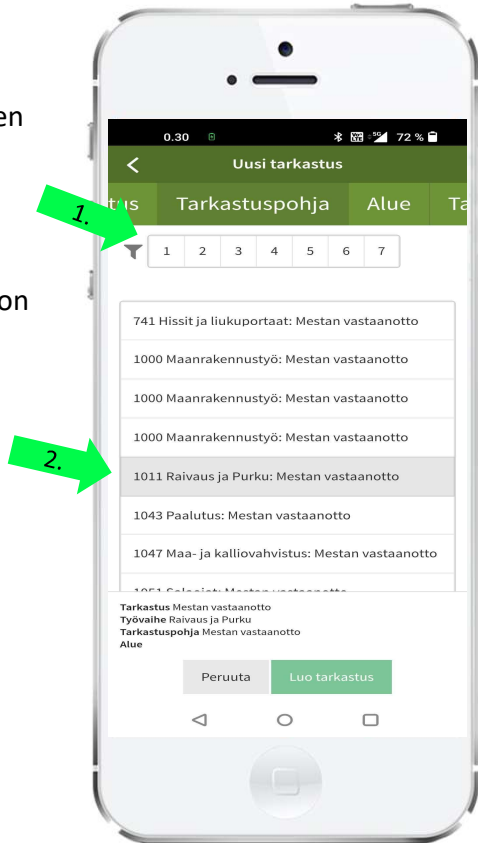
en

on

0.30 72 %

Uusi tarkastus

tus Tarkastuspohja Alue Ta

1.

1 2 3 4 5 6 7

741 Hissit ja liukuportaat: Mestan vastaanotto

1000 Maanrakennustyö: Mestan vastaanotto

1000 Maanrakennustyö: Mestan vastaanotto

1000 Maanrakennustyö: Mestan vastaanotto

2.

1011 Raivaus ja Purku: Mestan vastaanotto

1043 Paalutus: Mestan vastaanotto

1047 Maa- ja kalliovahvistus: Mestan vastaanotto

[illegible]

**Tarkastus** Mestan vastaanotto
**Työvaihe** Raivaus ja Purku
**Tarkastuspohja** Mestan vastaanotto
**Alue**

Peruuta Luo tarkastus